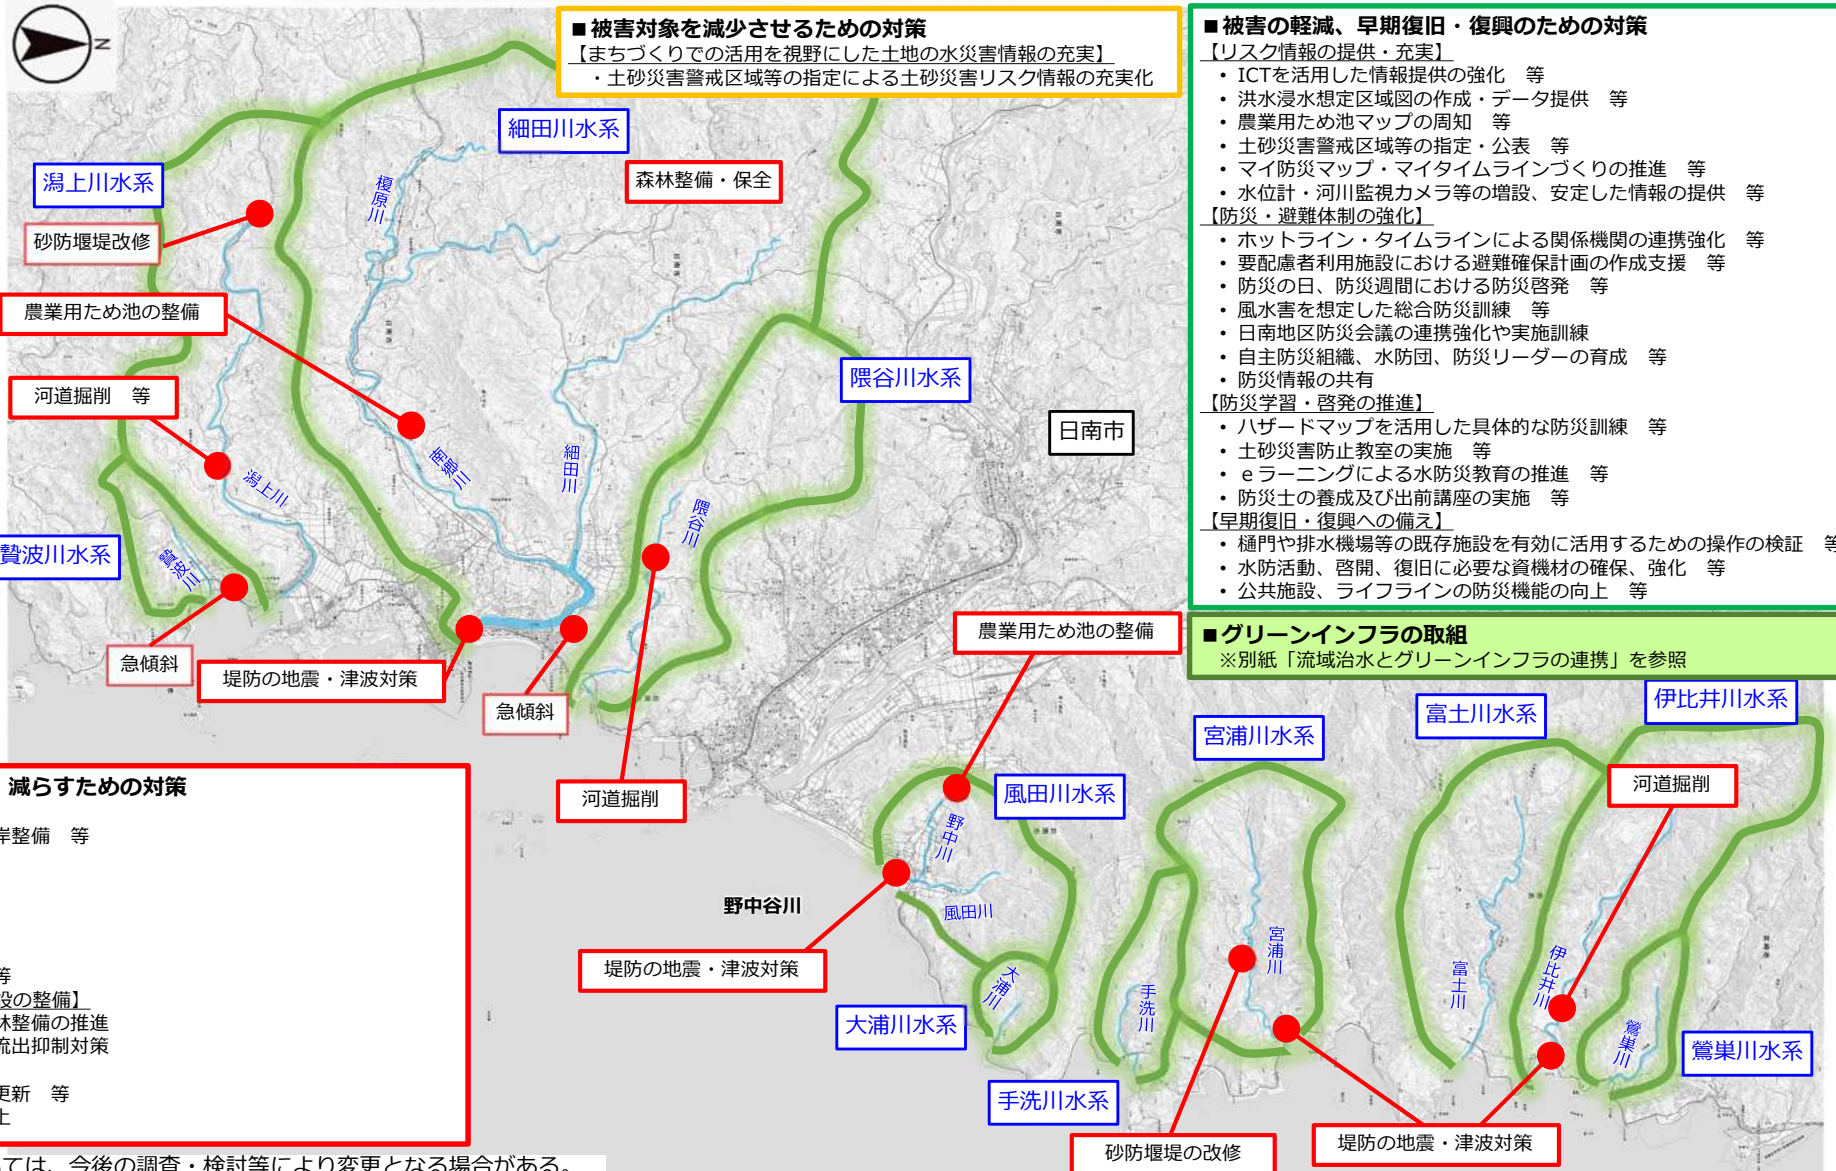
N

■被害対象を減少させるための対策
【まちづくりでの活用を視野にした土地の水災害情報の充実】
・土砂災害警戒区域等の指定による土砂災害リスク情報の充実化

■被害の軽減、早期復旧・復興のための対策
【リスク情報の提供・充実】
・ICTを活用した情報提供の強化 等
・洪水浸水想定区域図の作成・データ提供 等
・農業用ため池マップの周知 等
・土砂災害警戒区域等の指定・公表 等
・マイ防災マップ・マイタイムラインづくりの推進 等
・水位計・河川監視カメラ等の増設、安定した情報の提供 等
【防災・避難体制の強化】
・ホットライン・タイムラインによる関係機関の連携強化 等
・要配慮者利用施設における避難確保計画の作成支援 等
・防災の日、防災週間における防災啓発 等
・風水害を想定した総合防災訓練 等
・日南地区防災会議の連携強化や実施訓練
・自主防災組織、水防団、防災リーダーの育成 等
・防災情報の共有
【防災学習・啓発の推進】
・ハザードマップを活用した具体的な防災訓練 等
・土砂災害防止教室の実施 等
・eラーニングによる水防防災教育の推進 等
・防災士の養成及び出前講座の実施 等
【早期復旧・復興への備え】
・樋門や排水機場等の既存施設を有効に活用するための操作の検証 等
・水防活動、啓開、復旧に必要な資機材の確保、強化 等
・公共施設、ライフラインの防災機能の向上 等

■グリーンインフラの取組
※別紙「流域治水とグリーンインフラの連携」を参照

細田川水系
森林整備・保全
潟上川水系
砂防堰堤改修
農業用ため池の整備
河道掘削 等
贄波川水系
急傾斜
堤防の地震・津波対策
急傾斜
河道掘削
榎原川
細田川
潟上川
贄波川
隈谷川
隈谷川水系
日南市
農業用ため池の整備
宮浦川水系
富士川水系
伊比井川水系
河道掘削
風田川水系
野中川
風田川
野中谷川
堤防の地震・津波対策
大浦川
大浦川水系
手洗川
手洗川水系
宮浦川
富士川
伊比井川
鶯巣川
鶯巣川水系
砂防堰堤の改修
堤防の地震・津波対策

減らすための対策
岸整備 等
等
設の整備】
林整備の推進
流出抑制対策
更新 等
上
ては、今後の調査・検討等により変更となる場合がある。